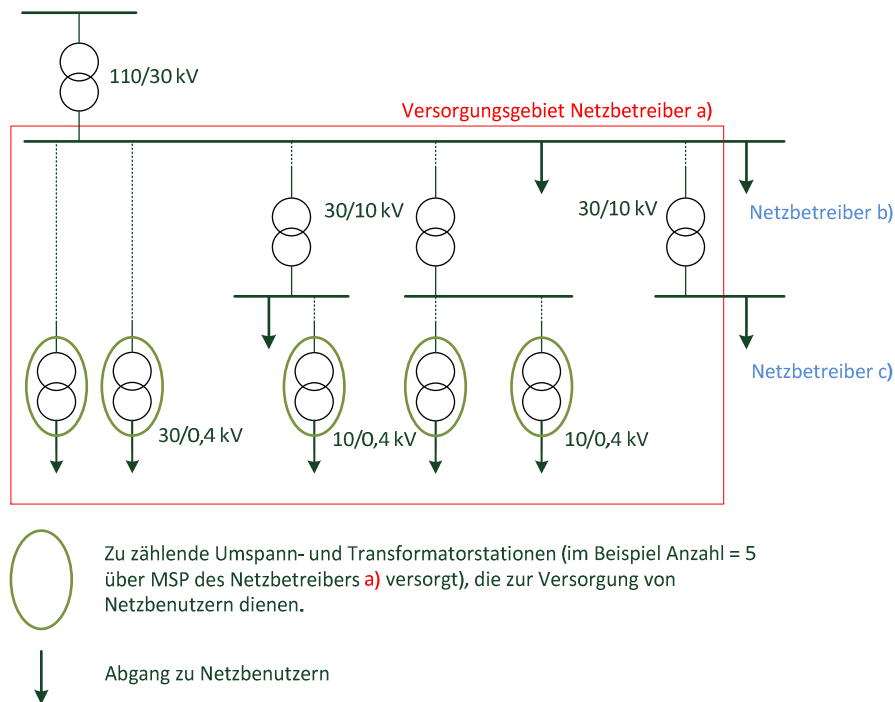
110/30 kV

Versorgungsgebiet Netzbetreiber a)

30/10 kV

30/10 kV

Netzbetreiber b)

Netzbetreiber c)

30/0,4 kV

10/0,4 kV

10/0,4 kV

Zu zählende Umspann- und Transformatorstationen (im Beispiel Anzahl = 5 über MSP des Netzbetreibers a) versorgt), die zur Versorgung von Netzbenutzern dienen.

Abgang zu Netzbenutzern